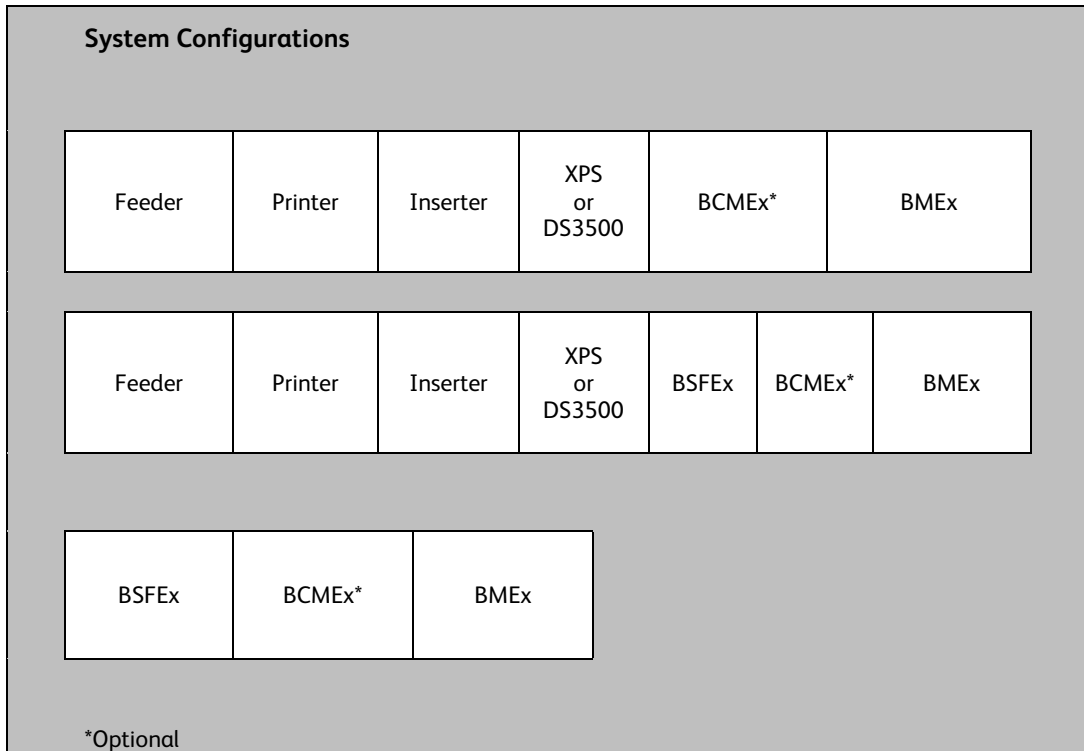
**System Configurations**

| Feeder | Printer | Inserter | XPS or DS3500 | BCMEx* | BMEx |
|---|---|---|---|---|---|

| Feeder | Printer | Inserter | XPS or DS3500 | BSFEx | BCMEx* | BMEx |
|---|---|---|---|---|---|---|

| BSFEx | BCMEx* | BMEx |
|---|---|---|

*Optional